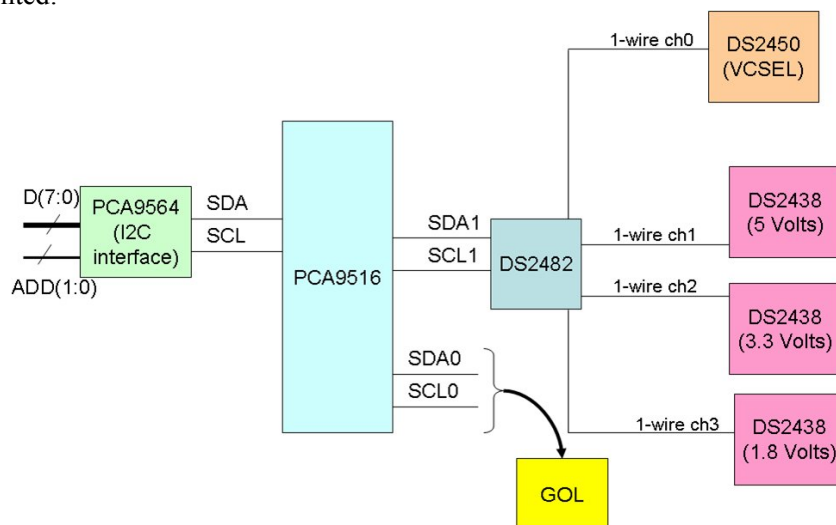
nted:

D(7:0)
ADD(1:0)
PCA9564 (I2C interface)
SDA
SCL
PCA9516
SDA1
SCL1
SDA0
SCL0
DS2482
GOL
1-wire ch0
1-wire ch1
1-wire ch2
1-wire ch3
DS2450 (VCSEL)
DS2438 (5 Volts)
DS2438 (3.3 Volts)
DS2438 (1.8 Volts)